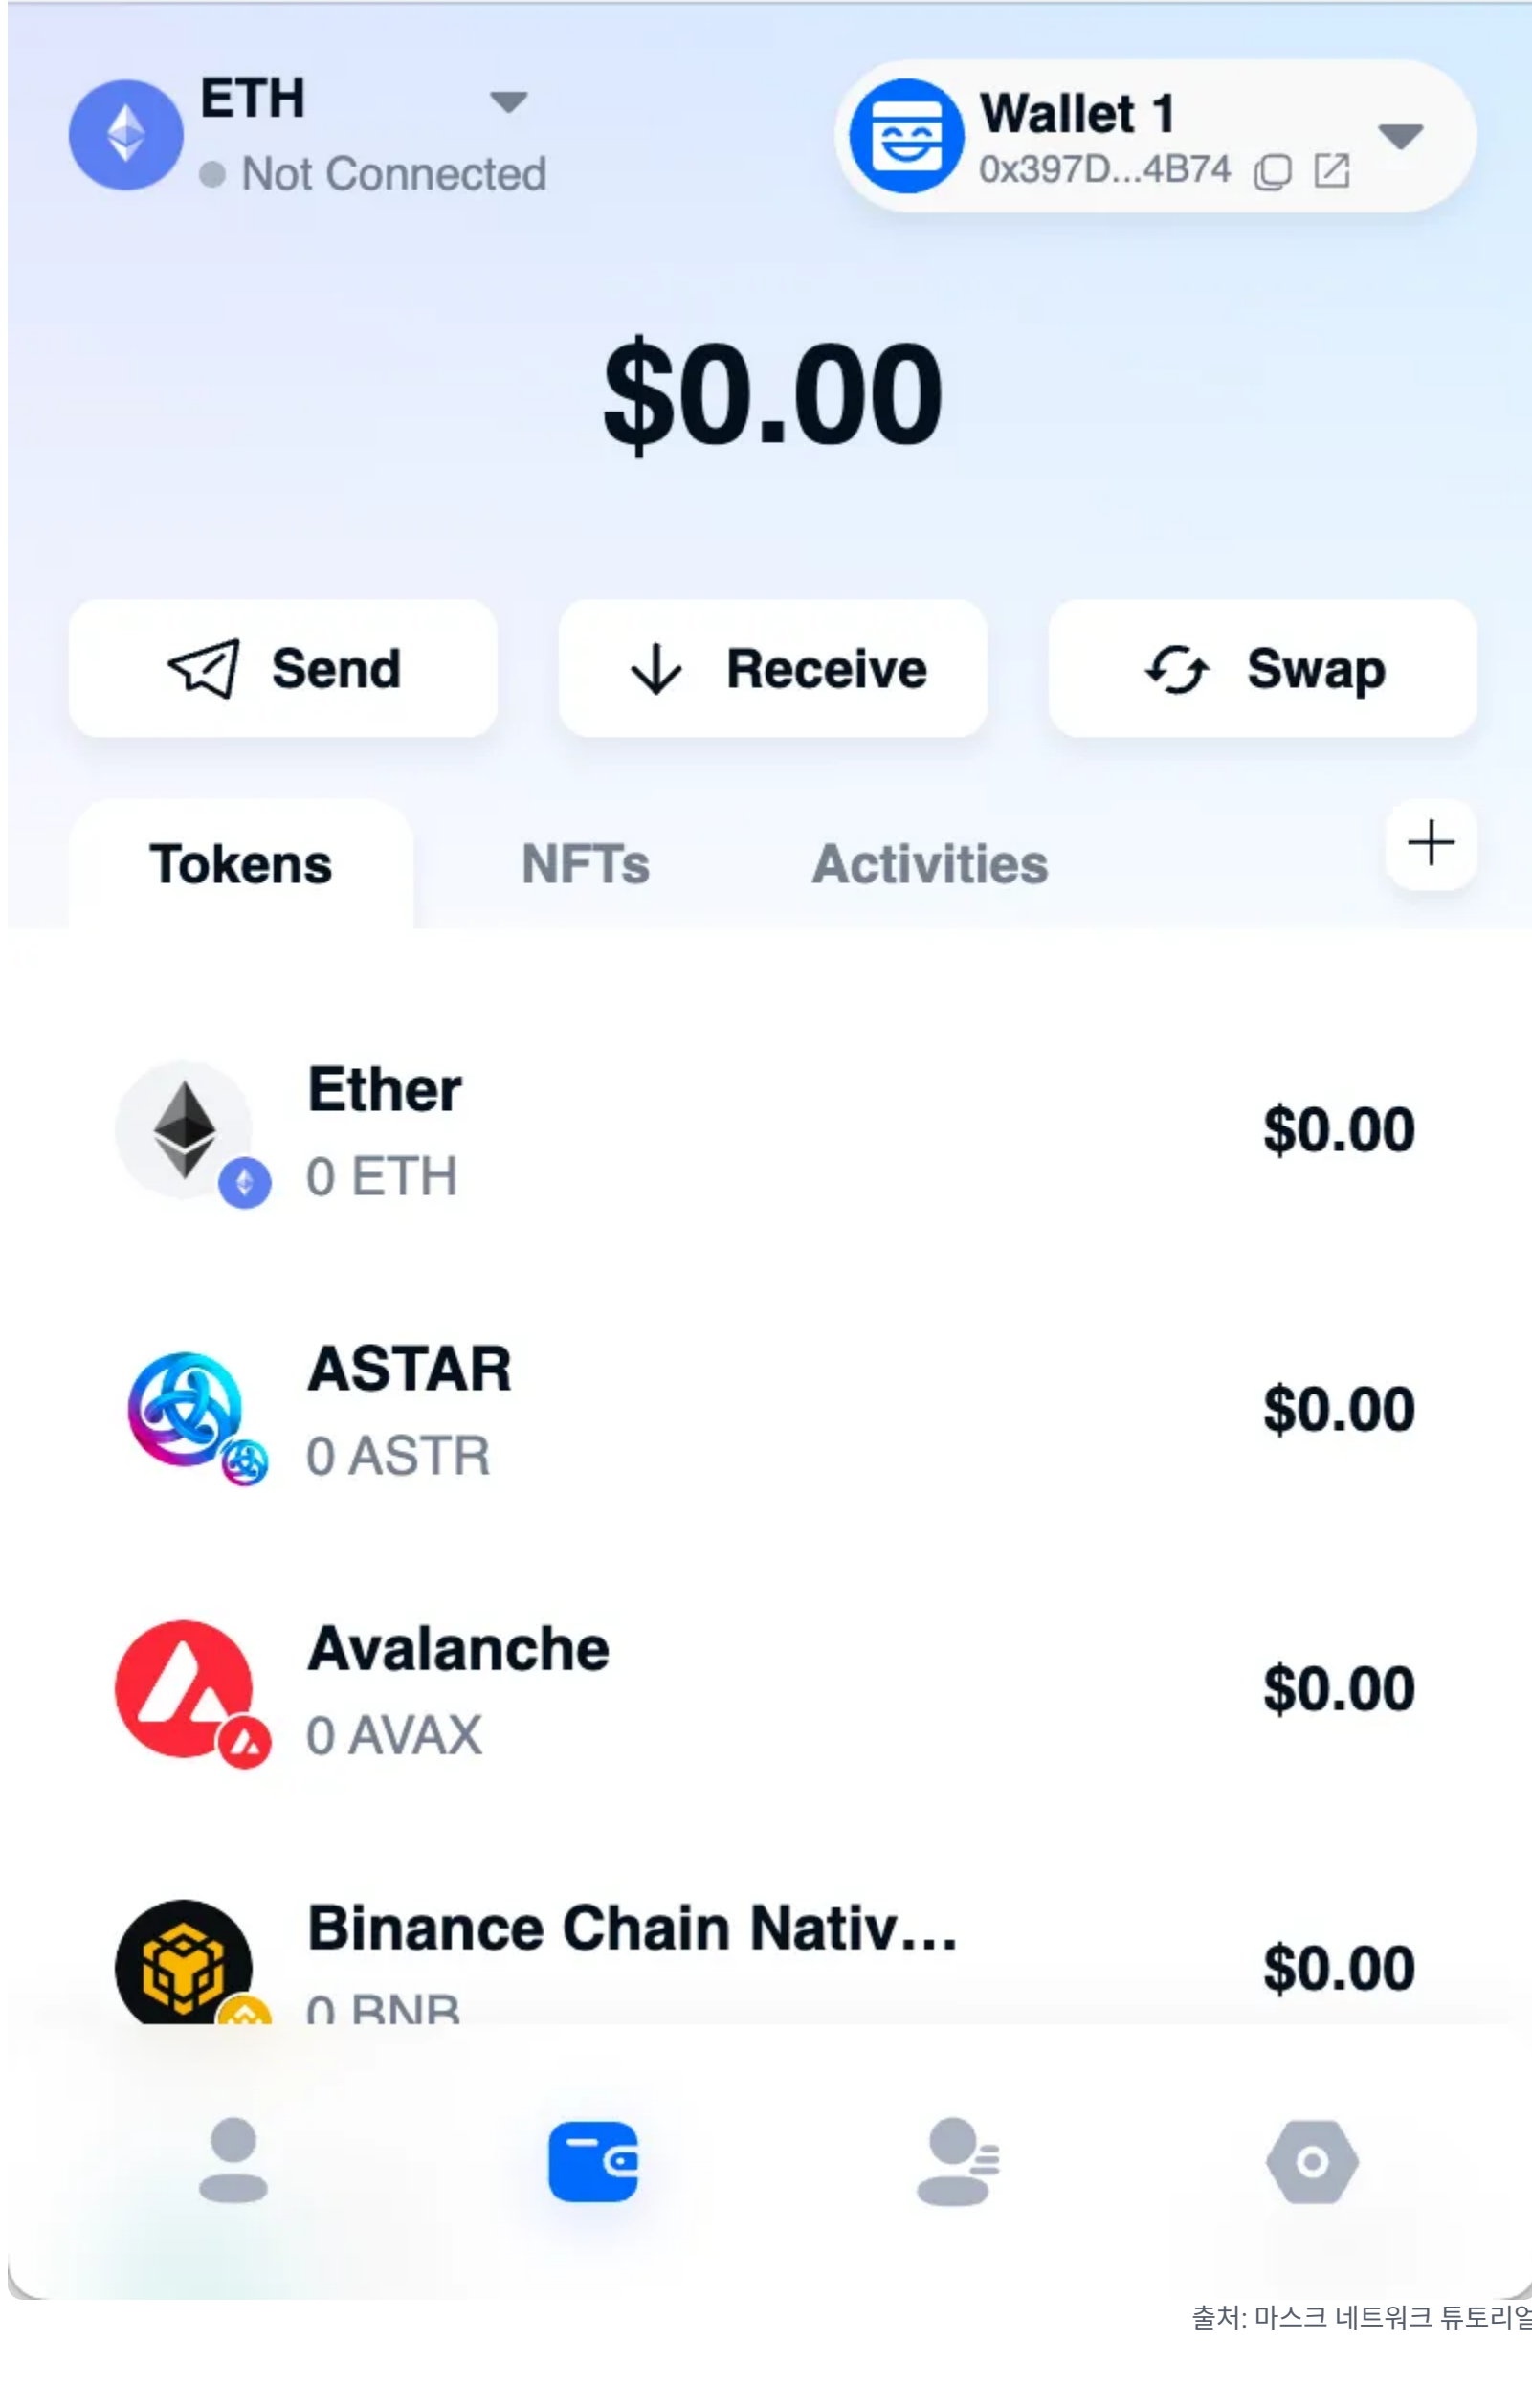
ETH
Not Connected

Wallet 1
0x397D...4B74

$0.00

Send
Receive
Swap

Tokens
NFTs
Activities
+

Ether
0 ETH
$0.00

ASTAR
0 ASTR
$0.00

Avalanche
0 AVAX
$0.00

Binance Chain Nativ...
0 BNB
$0.00

출처: 마스크 네트워크 튜토리얼